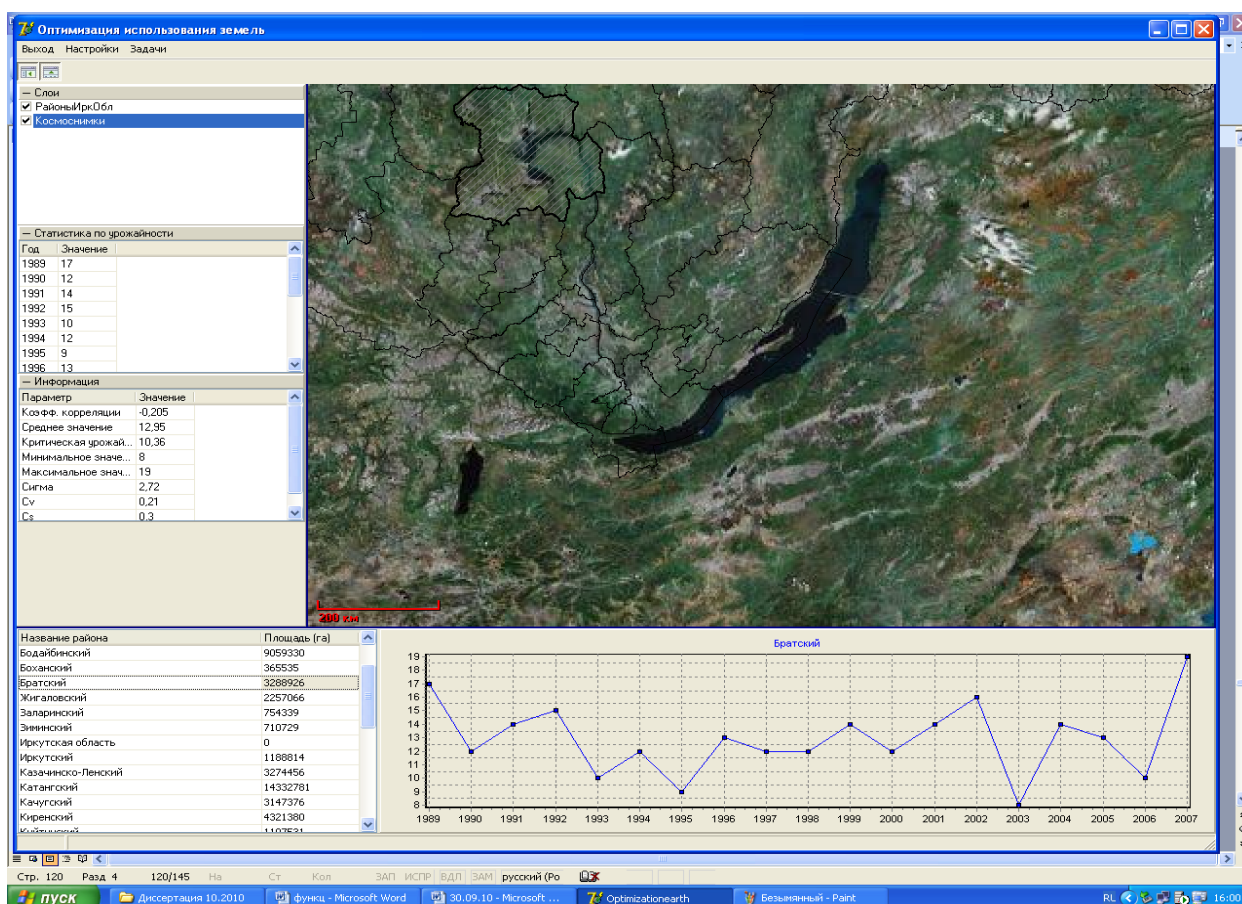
Оптимизация использования земель

Выход Настройки Задачи

— Слои
РайоныИркОбл
Космоснимки

— Статистика по урожайности

| Год | Значение |
|---|---|
| 1989 | 17 |
| 1990 | 12 |
| 1991 | 14 |
| 1992 | 15 |
| 1993 | 10 |
| 1994 | 12 |
| 1995 | 9 |
| 1996 | 13 |

— Информация

| Параметр | Значение |
|---|---|
| Коэфф. корреляции | -0,205 |
| Среднее значение | 12,95 |
| Критическая урожай... | 10,36 |
| Минимальное значе... | 8 |
| Максимальное знач... | 19 |
| Сигма | 2,72 |
| Cv | 0,21 |
| Cs | 0,3 |

200 км

| Название района | Площадь (га) |
|---|---|
| Бодайбинский | 9059330 |
| Боханский | 365535 |
| Братский | 3288926 |
| Жигаловский | 2257066 |
| Заларинский | 754339 |
| Зиминский | 710729 |
| Иркутская область | 0 |
| Иркутский | 1188814 |
| Казачинско-Ленский | 3274456 |
| Катангский | 14332781 |
| Качугский | 3147376 |
| Киренский | 4321380 |
| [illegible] | 1107531 |

Братский

19 18 17 16 15 14 13 12 11 10 9 8

1989 1990 1991 1992 1993 1994 1995 1996 1997 1998 1999 2000 2001 2002 2003 2004 2005 2006 2007

Стр. 120 Разд 4 120/145 На Ст Кол ЗАП ИСПР ВДЛ ЗАМ русский (Ро

пуск Диссертация 10.2010 функц - Microsoft Word 30.09.10 - Microsoft ... Optimizationearth Безымянный - Paint RL 16:00